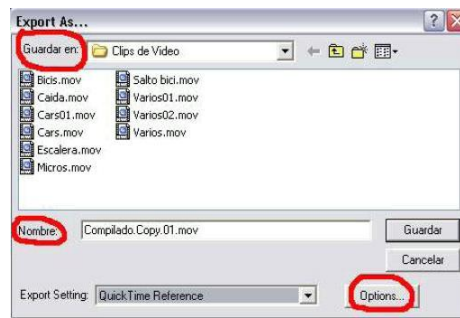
Export As...

Guardar en: Clips de Video

Bicis.mov
Caida.mov
Cars01.mov
Cars.mov
Escalera.mov
Micros.mov
Salto bici.mov
Varios01.mov
Varios02.mov
Varios.mov

Nombre: Compilado.Copy.01.mov
Guardar
Cancelar

Export Setting: QuickTime Reference
Options...